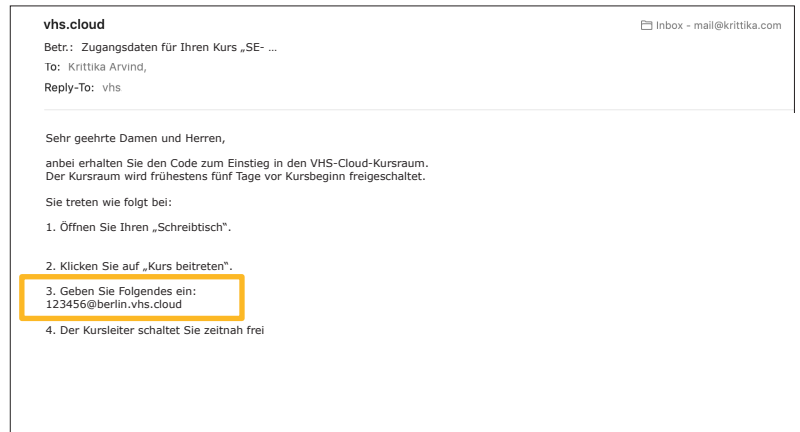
vhs.cloud

Inbox - mail@krittika.com

Betr.: Zugangsdaten für Ihren Kurs „SE- …

To: Krittika Arvind,

Reply-To: vhs

Sehr geehrte Damen und Herren,

anbei erhalten Sie den Code zum Einstieg in den VHS-Cloud-Kursraum. Der Kursraum wird frühestens fünf Tage vor Kursbeginn freigeschaltet.

Sie treten wie folgt bei:

1. Öffnen Sie Ihren „Schreibtisch“.

2. Klicken Sie auf „Kurs beitreten“.

3. Geben Sie Folgendes ein:
123456@berlin.vhs.cloud

4. Der Kursleiter schaltet Sie zeitnah frei